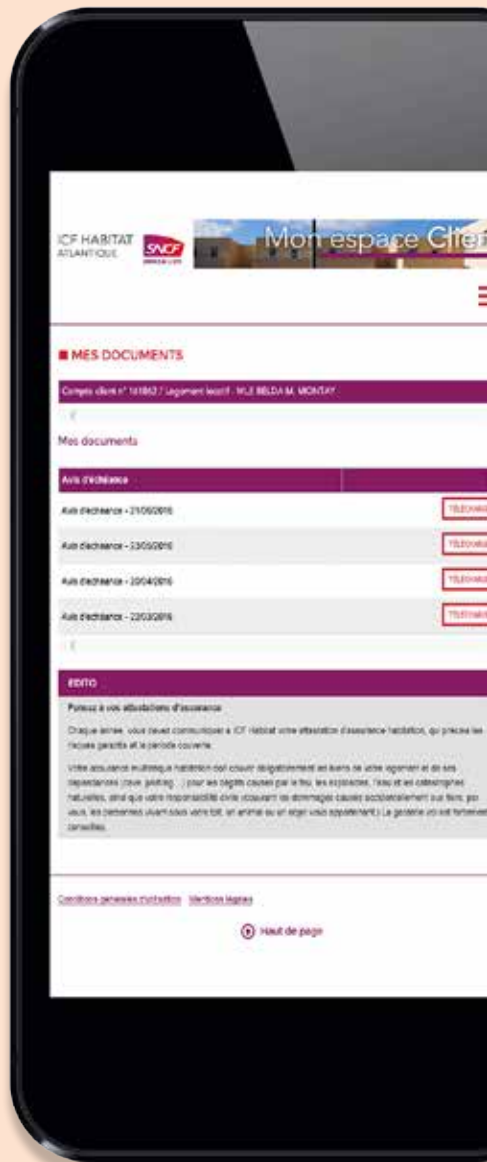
ICF HABITAT ATLANTIQUE SNCF

Mon espace Clien

■ MES DOCUMENTS

Compte client n° 141862 / Logement locatif : MLE BELDA M. MONTAY

Mes documents

| Avis d'échéance | |
|---|---|
| Avis d'échéance - 21/06/2016 | TÉLÉCHAR |
| Avis d'échéance - 23/05/2016 | TÉLÉCHAR |
| Avis d'échéance - 20/04/2016 | TÉLÉCHAR |
| Avis d'échéance - 22/03/2016 | TÉLÉCHAR |

EDITO

Pensez à vos attestations d'assurance

Chaque année, vous devez communiquer à ICF Habitat votre attestation d'assurance habitation, qui précise les risques garantis et la période couverte.

Votre assurance multirisque habitation doit couvrir obligatoirement vos biens ou votre logement et de ses dépendances (cave, parking...) pour les dégâts causés par le feu, les explosions, l'eau et les catastrophes naturelles, ainsi que votre responsabilité civile (couvrant les dommages causés accidentellement aux tiers, par vous, les personnes vivant sous votre toit, un animal ou un objet vous appartenant). La garantie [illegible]

Conditions générales d'utilisation   Mentions légales

Haut de page